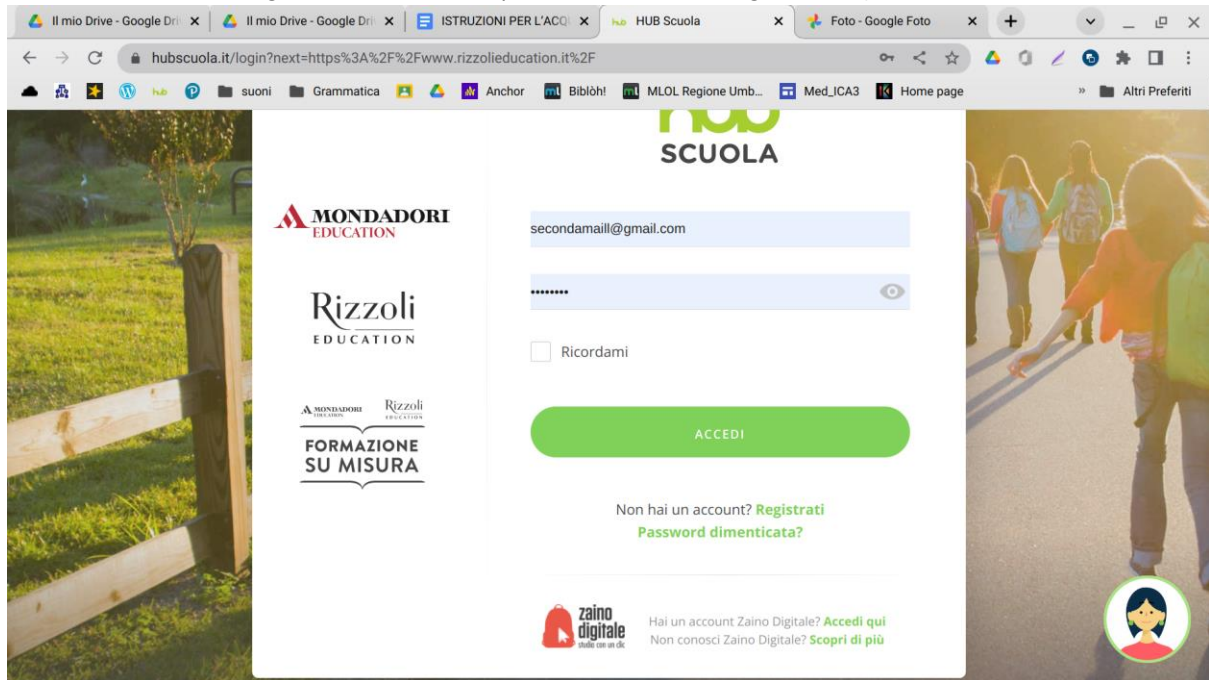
Il mio Drive - Google Dri ×
Il mio Drive - Google Dri ×
ISTRUZIONI PER L'ACQ ×
HUB Scuola ×
Foto - Google Foto ×
+

hubscuola.it/login?next=https%3A%2F%2Fwww.rizzolieducation.it%2F

hub
suoni
Grammatica
Anchor
Biblòh!
MLOL Regione Umb...
Med_ICA3
Home page
» Altri Preferiti

hub
SCUOLA

MONDADORI EDUCATION

Rizzoli EDUCATION

MONDADORI EDUCATION
Rizzoli EDUCATION
FORMAZIONE SU MISURA

secondamaill@gmail.com

••••••••

Ricordami

ACCEDI

Non hai un account? Registrati
Password dimenticata?

zaino digitale studio con un clic
Hai un account Zaino Digitale? Accedi qui
Non conosci Zaino Digitale? Scopri di più